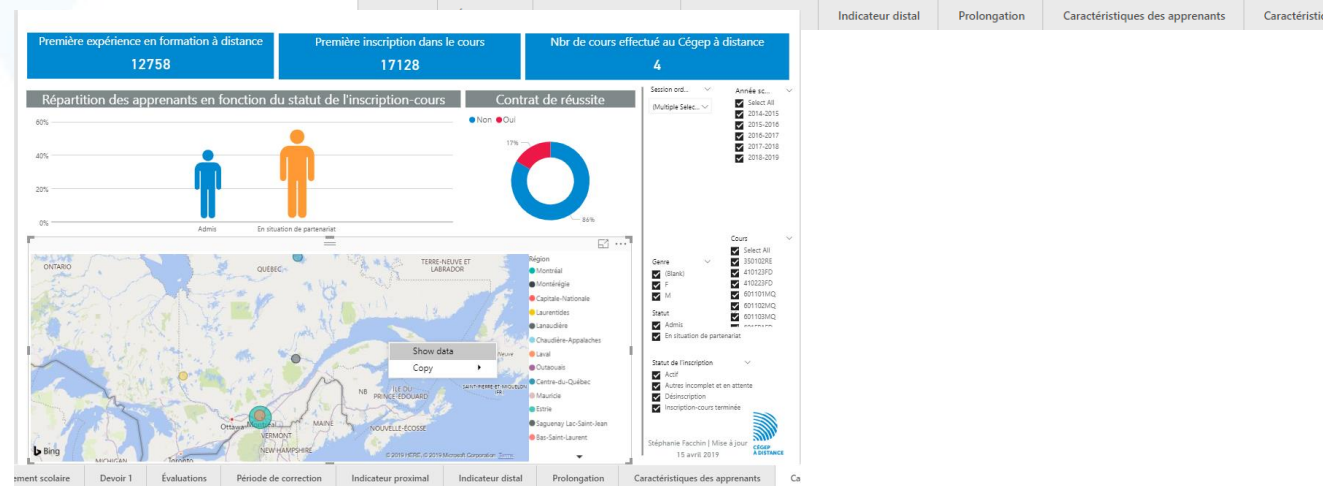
Indicateur distal | Prolongation | Caractéristiques des apprenants | Caractéristi

Première expérience en formation à distance
12758

Première inscription dans le cours
17128

Nbr de cours effectué au Cégep à distance
4

Répartition des apprenants en fonction du statut de l'inscription-cours

60%
40%
20%
0%
Admis
En situation de partenariat

Contrat de réussite
Non Oui
17%
86%

Session ord...
(Multiple Selec...

Année sc...
Select All
2014-2015
2015-2016
2016-2017
2017-2018
2018-2019

ONTARIO
QUÉBEC
TERRE-NEUVE ET LABRADOR
NB
ÎLE-DU-PRINCE-ÉDOUARD
SAINT-PIERRE-ET-MIQUELON
Ottawa
VERMONT
MAINE
NOUVELLE-ÉCOSSE
NEW HAMPSHIRE
MICHIGAN
Toronto
Bing
© 2019 HERE, © 2019 Microsoft Corporation Terms

Show data
Copy

Région
Montréal
Montérégie
Capitale-Nationale
Laurentides
Lanaudière
Chaudière-Appalaches
Laval
Outaouais
Centre-du-Québec
Mauricie
Estrie
Saguenay Lac-Saint-Jean
Bas-Saint-Laurent

Genre
(Blank)
F
M

Cours
Select All
350102RE
410123FD
410223FD
601101MQ
601102MQ
601103MQ

Statut
Admis
En situation de partenariat

Statut de l'inscription
Actif
Autres incomplet et en attente
Désinscription
Inscription-cours terminée

Stéphanie Facchin | Mise à jour
15 avril 2019

CÉGEP À DISTANCE

ement scolaire | Devoir 1 | Évaluations | Période de correction | Indicateur proximal | Indicateur distal | Prolongation | Caractéristiques des apprenants | Ca